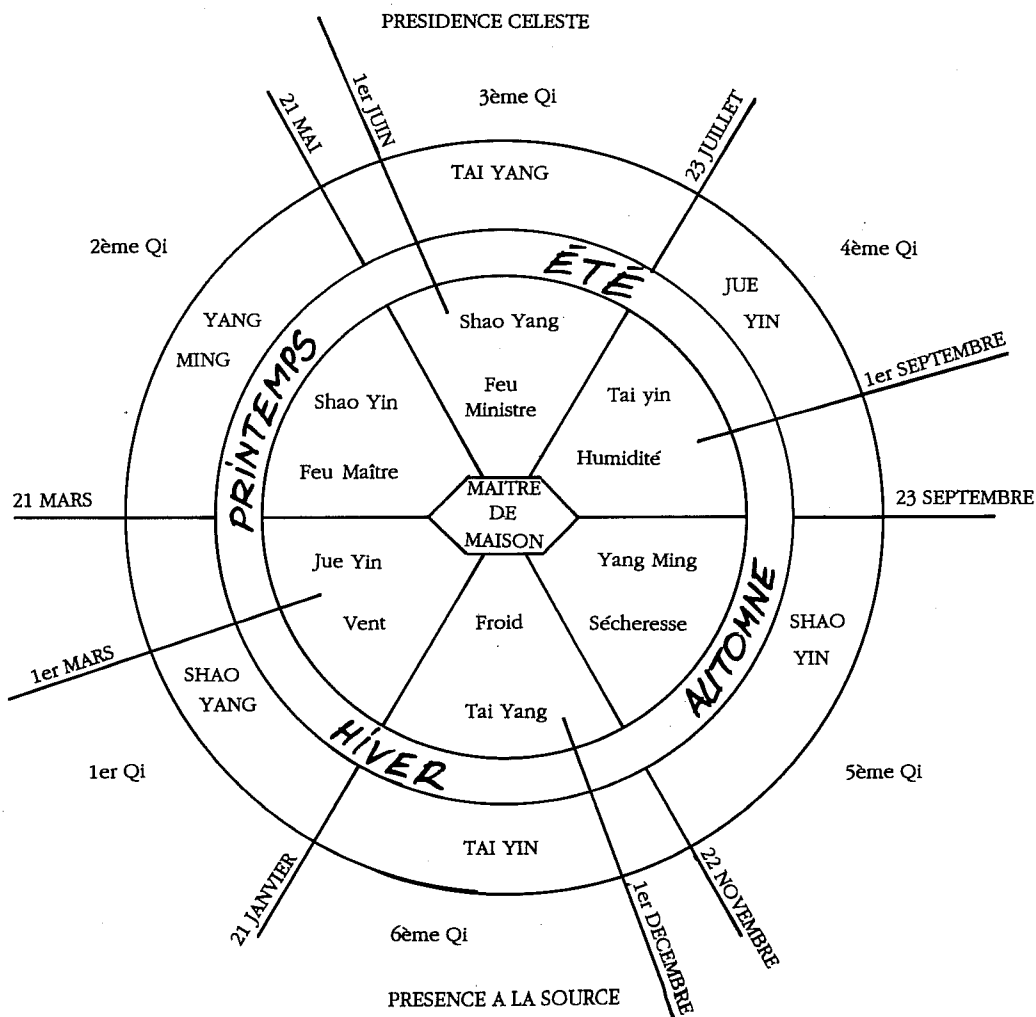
PRESIDENCE CELESTE

1er JUIN
21 MAI
3ème Qi
23 JUILLET
TAI YANG
2ème Qi
4ème Qi
ÉTÉ
JUE YIN
YANG MING
Shao Yang
PRINTEMPS
1er SEPTEMBRE
Shao Yin
Feu Ministre
Tai yin
Humidité
Feu Maître
21 MARS
MAITRE DE MAISON
23 SEPTEMBRE
Jue Yin
Yang Ming
Vent
Froid
Sécheresse
AUTOMNE
SHAO YIN
1er MARS
SHAO YANG
Tai Yang
HIVER
1er Qi
5ème Qi
TAI YIN
21 JANVIER
22 NOVEMBRE
1er DECEMBRE
6ème Qi

PRESENCE A LA SOURCE